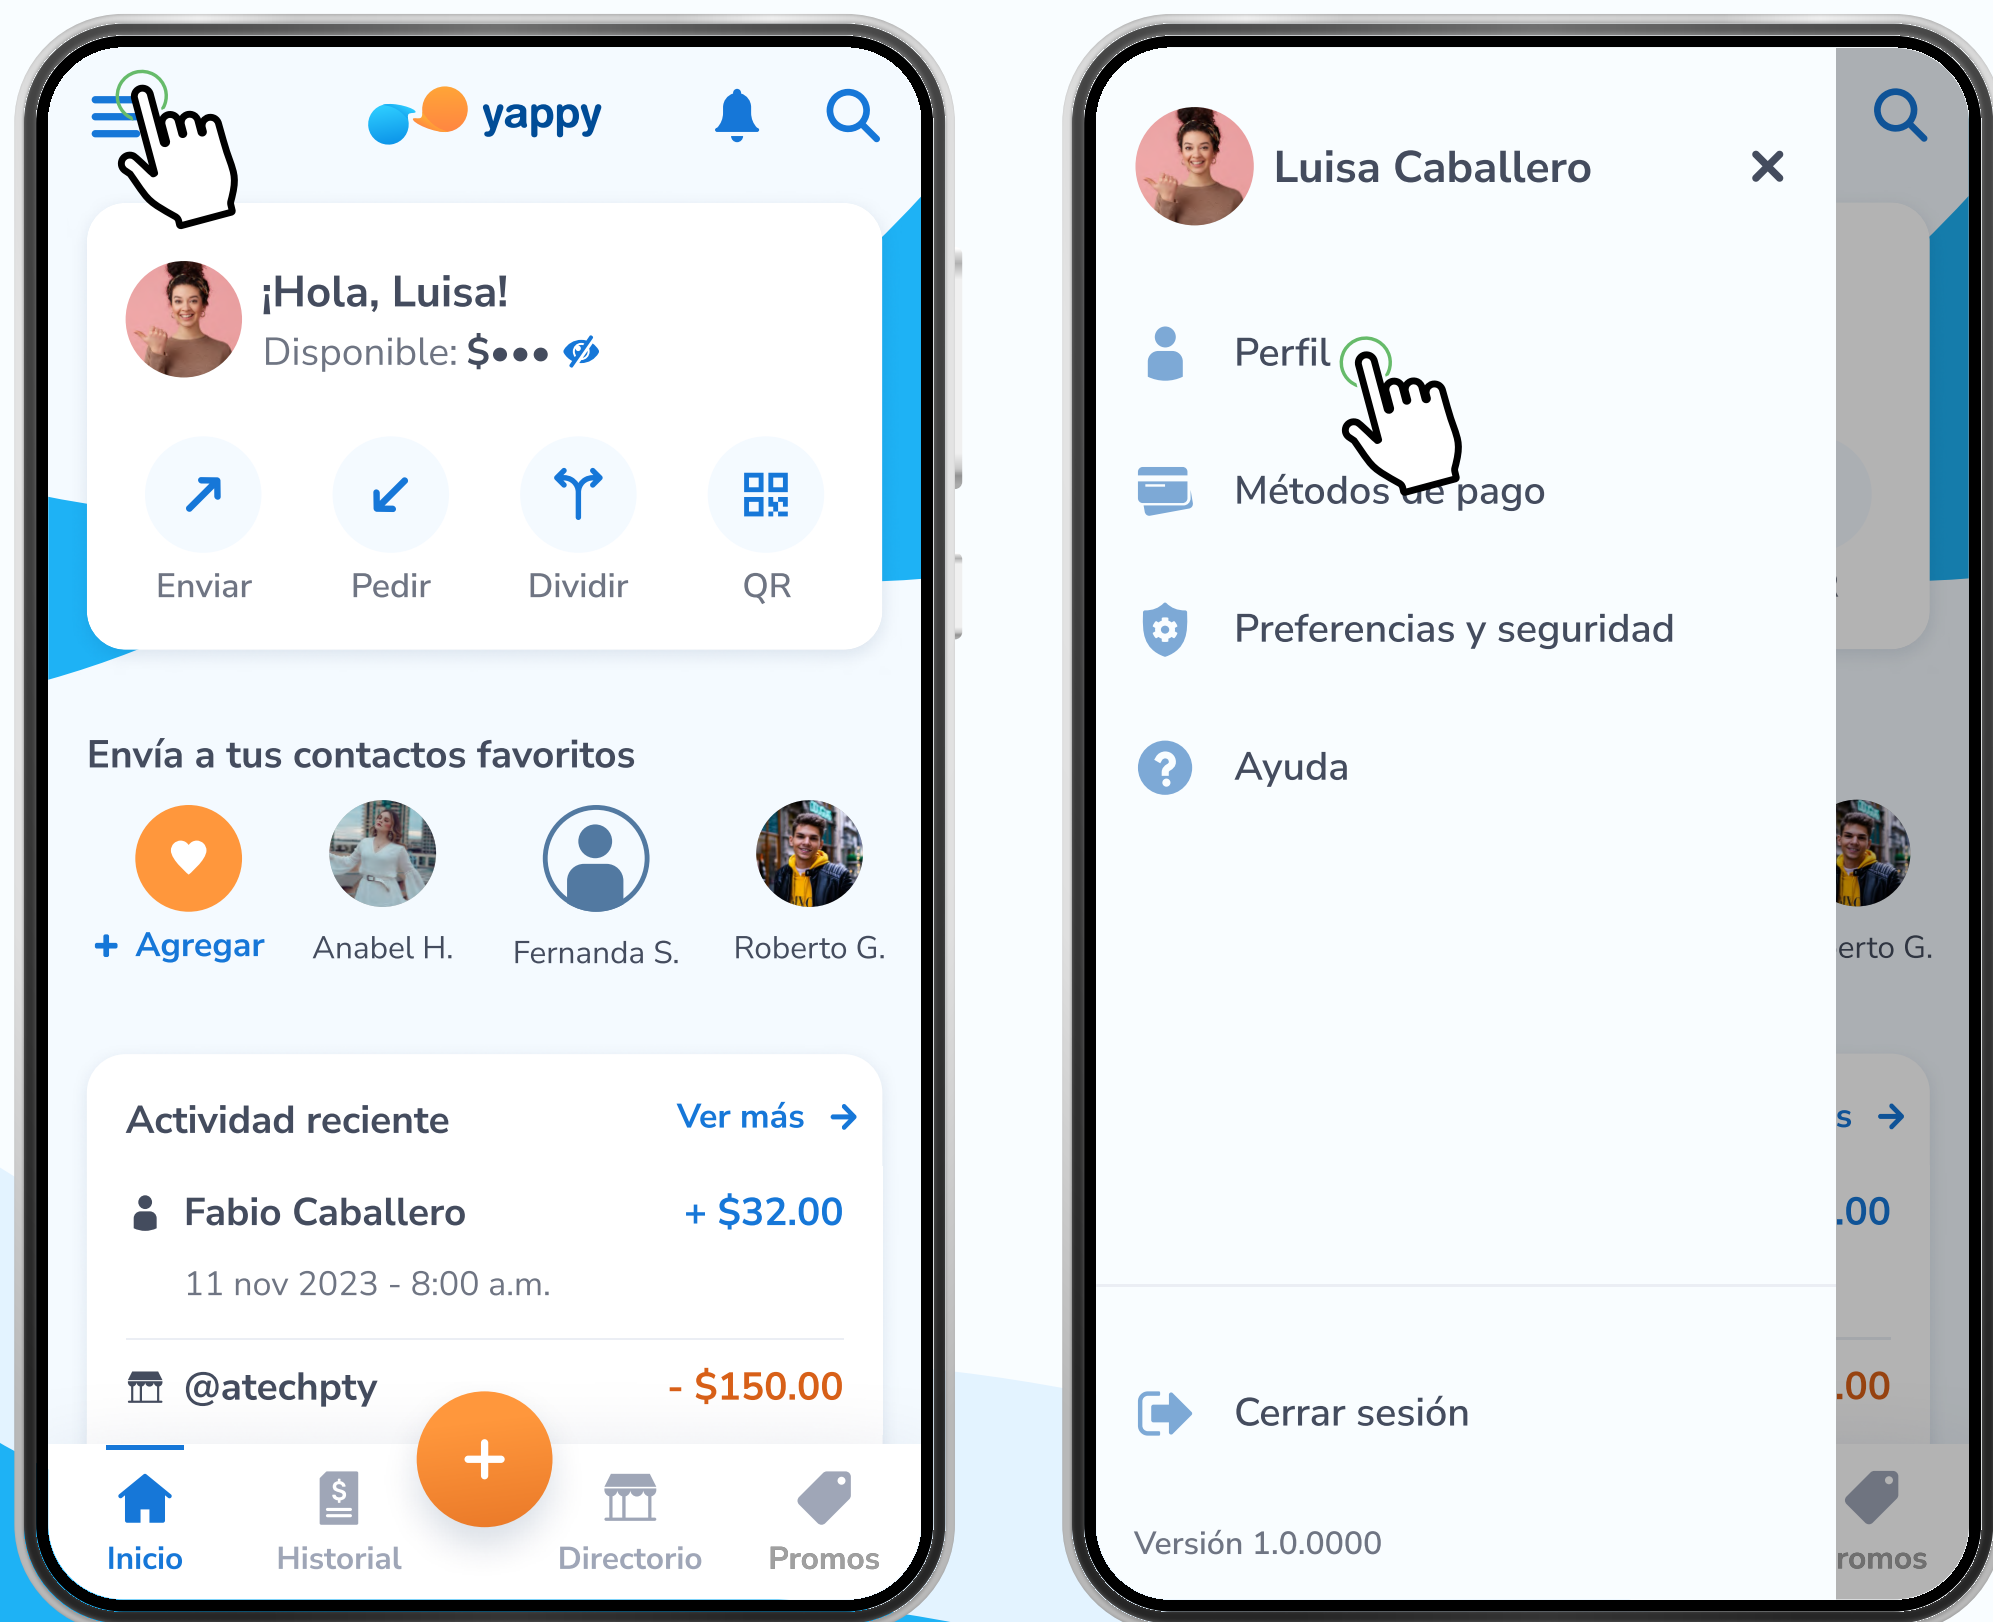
yappy

¡Hola, Luisa!
Disponible: $•••

Enviar
Pedir
Dividir
QR

Envía a tus contactos favoritos

+ Agregar
Anabel H.
Fernanda S.
Roberto G.

Actividad reciente
Ver más →

Fabio Caballero
+ $32.00
11 nov 2023 - 8:00 a.m.

@atechpty
- $150.00

+

Inicio
Historial
Directorio
Promos

Luisa Caballero

Perfil
Métodos de pago
Preferencias y seguridad
Ayuda

Cerrar sesión

Versión 1.0.0000

erto G.
s →
.00
.00
romos